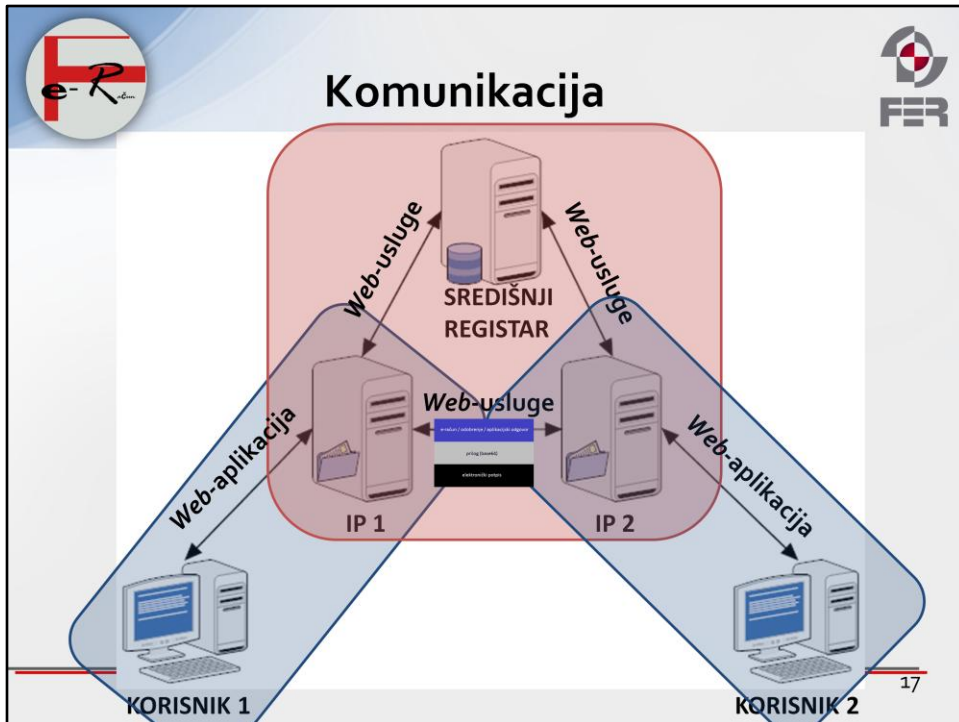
e-R

Komunikacija

FER

Web-usluge

Web-usluge

SREDIŠNJI REGISTAR

Web-usluge

e-račun / odobrenje / aplikacijski odgovor

prilog (base64)

elektronički potpis

Web-aplikacija

Web-aplikacija

IP 1

IP 2

KORISNIK 1

KORISNIK 2

17